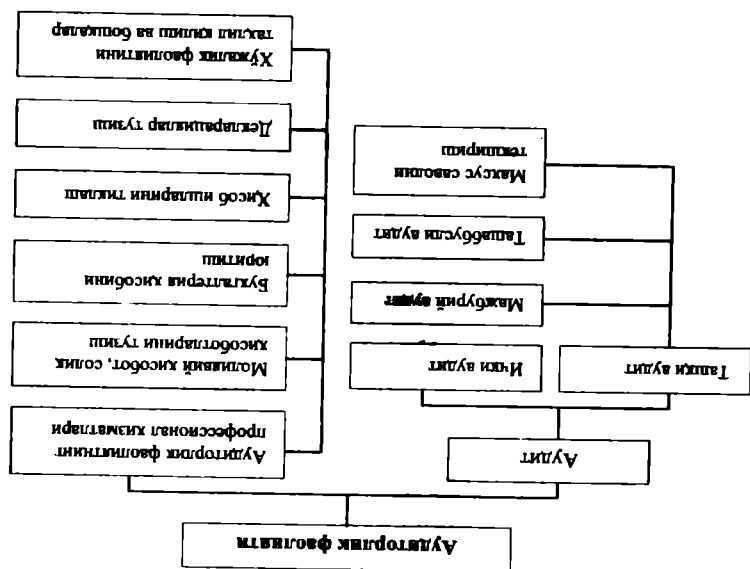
Аудиторлик фаолияти

Аудиторлик фаолиятини профессионал хизматлари

Молиявий хисобот, солиқ хисоботларини тузиш

Бухгалтерия хисобини юритиш

Хисоб ишларини тиклаш

Декларацияларни тузиш

Хўжалик фаолиятини таҳлил қилиш ва бошқалар

Аудит

Ички аудит

Ташқи аудит

Мажбурий аудит

Ташаббусли аудит

Махсус саволни текшириш